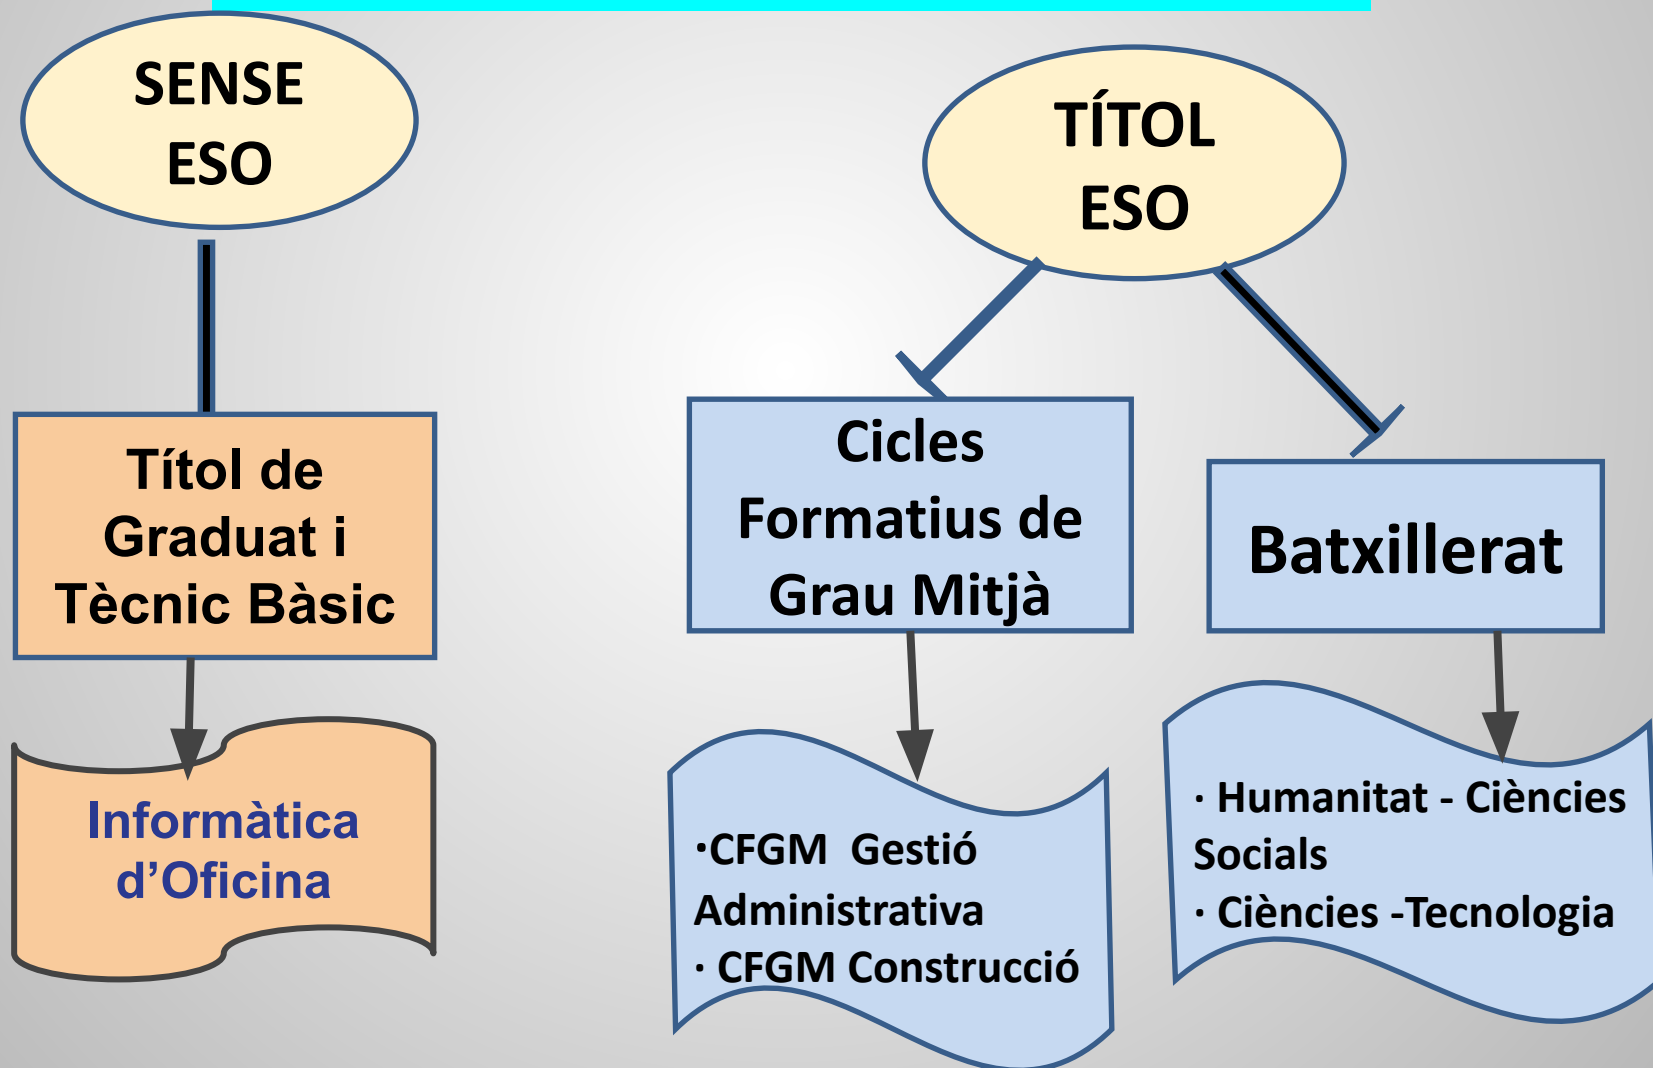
SENSE ESO

Títol de Graduat i Tècnic Bàsic

Informàtica d'Oficina

TÍTOL ESO

Cicles Formatius de Grau Mitjà

Batxillerat

·CFGM Gestió Administrativa
· CFGM Construcció

· Humanitat - Ciències Socials
· Ciències -Tecnologia